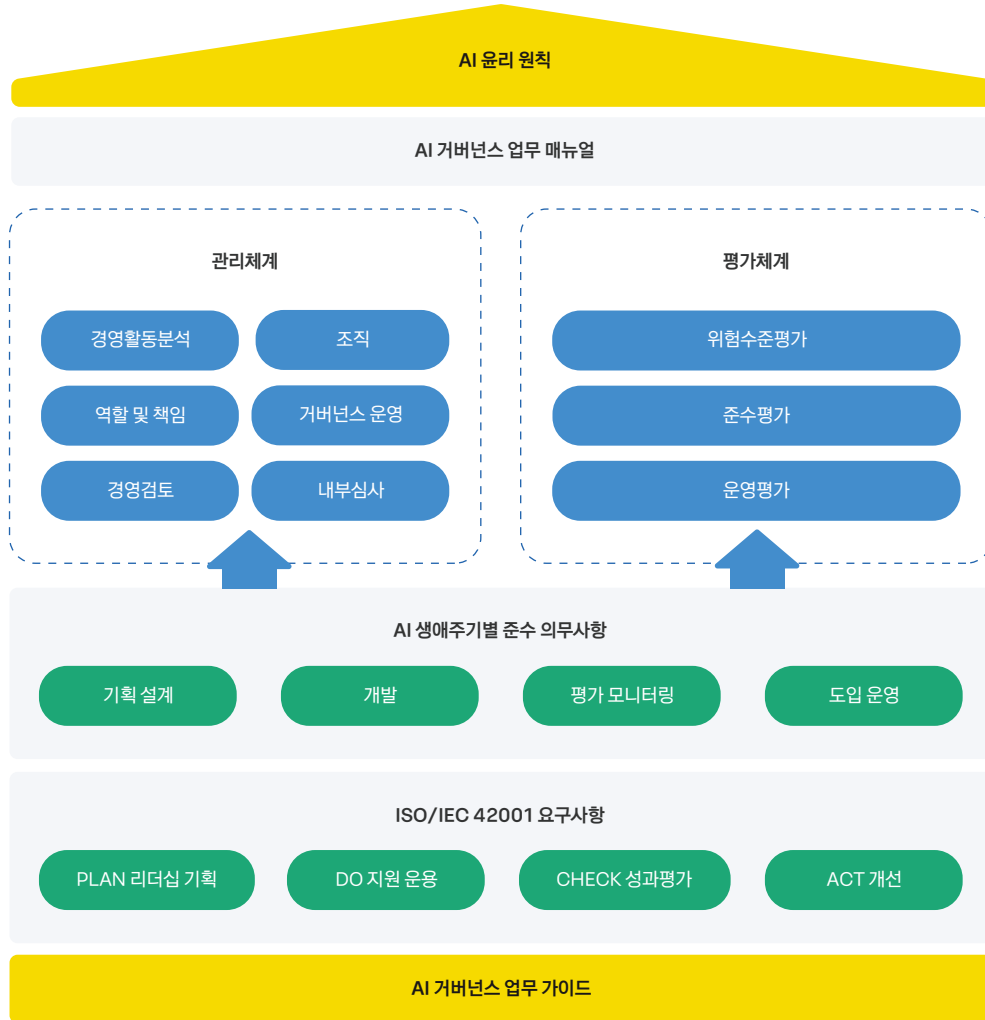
AI 윤리 원칙

AI 거버넌스 업무 매뉴얼

관리체계

경영활동분석

조직

역할 및 책임

거버넌스 운영

경영검토

내부심사

평가체계

위험수준평가

준수평가

운영평가

AI 생애주기별 준수 의무사항

기획 설계

개발

평가 모니터링

도입 운영

ISO/IEC 42001 요구사항

PLAN 리더십 기획

DO 지원 운용

CHECK 성과평가

ACT 개선

AI 거버넌스 업무 가이드